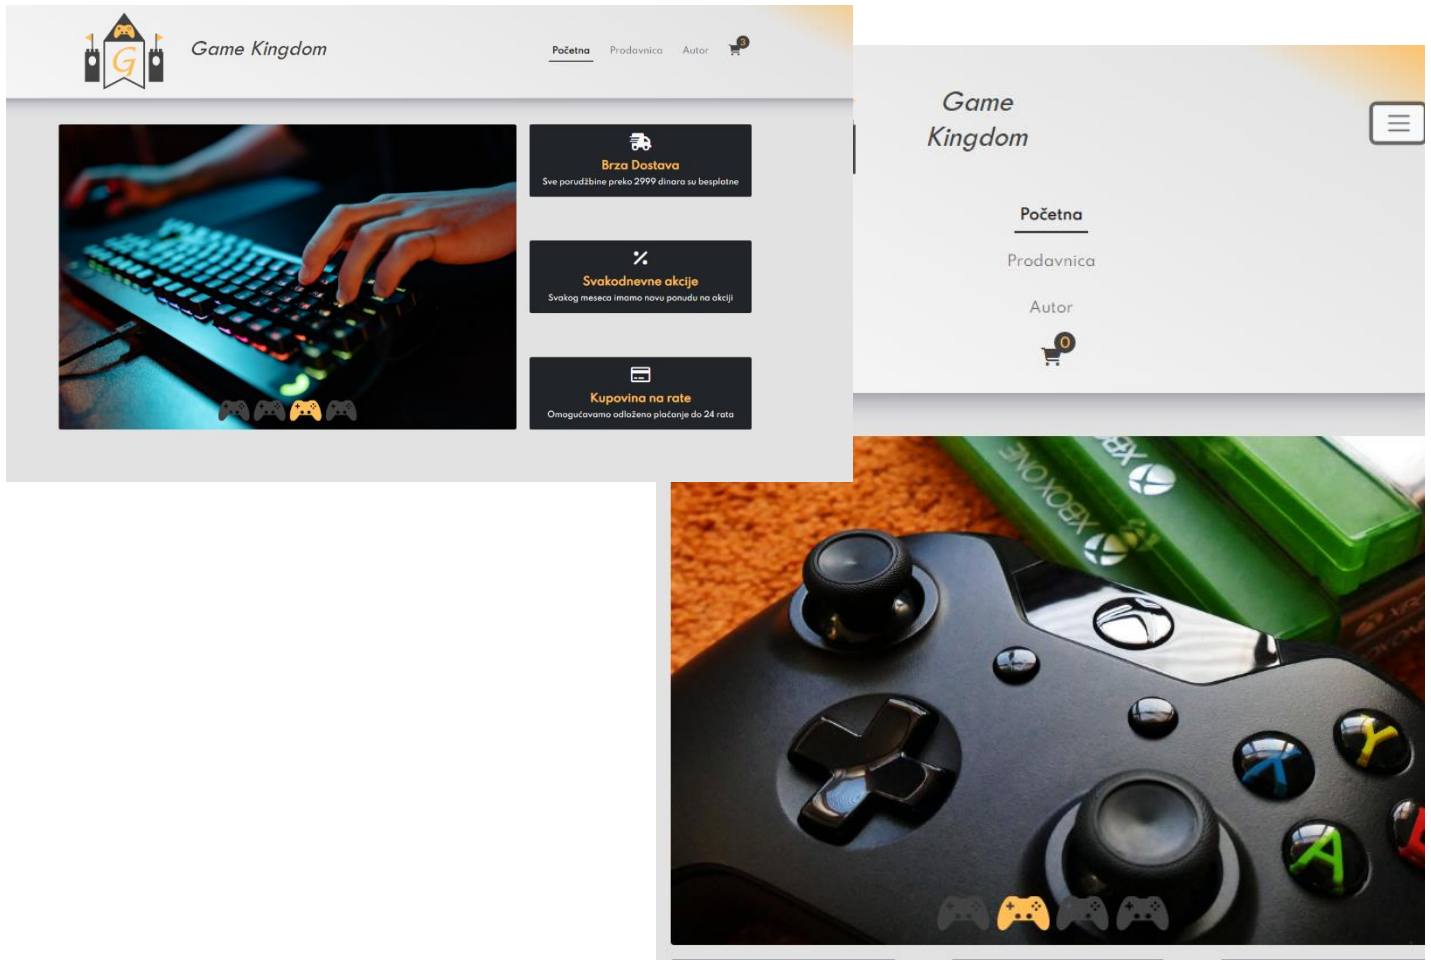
G

Game Kingdom

Početna Prodavnica Autor 0

Brza Dostava
Sve porudžbine preko 2999 dinara su besplatne

Svakodnevne akcije
Svakog meseca imamo novu ponudu na akciji

Kupovina na rate
Omogućavamo odloženo plaćanje do 24 rata

Game Kingdom

Početna

Prodavnica

Autor

0

XBOX ONE

XBOX

Y

X

A

B